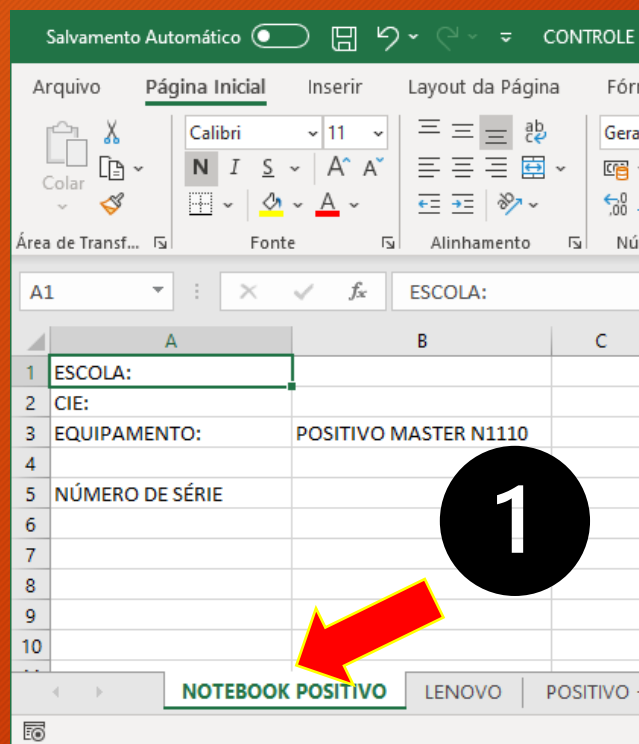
Salvamento Automático CONTROLE

Arquivo Página Inicial Inserir Layout da Página Fórı

Colar
Área de Transf...

Calibri 11
N I S A A
Fonte

Alinhamento

Gera
Nú

A1 fx ESCOLA:

| | A | B | C |
|---|---|---|---|
| 1 | ESCOLA: | | |
| 2 | CIE: | | |
| 3 | EQUIPAMENTO: | POSITIVO MASTER N1110 | |
| 4 | | | |
| 5 | NÚMERO DE SÉRIE | | |
| 6 | | | |
| 7 | | | |
| 8 | | | |
| 9 | | | |
| 10 | | | |

1

NOTEBOOK POSITIVO LENOVO POSITIVO